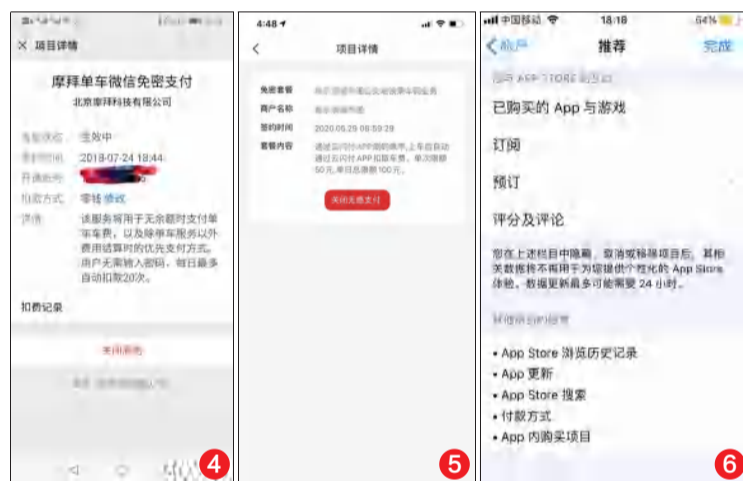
× 项目详情

摩拜单车微信免密支付

北京摩拜科技有限公司

当前状态 生效中

签约时间 2018-07-24 18:44

开通账号 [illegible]

扣款方式 零钱 修改

详情 该服务将用于无余额时支付单车车费，以及摩拜车服务以外费用结算时的优先支付方式。用户无需输入密码，每日最多自动扣款20次。

扣费记录

关闭服务

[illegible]

4

4:48

项目详情

免密套餐 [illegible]

商户名称 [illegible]

签约时间 2020.05.29 09:59:29

套餐内容 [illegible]

关闭免密支付

5

中国移动 18:18 64%

帐户 推荐 完成

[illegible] APP STORE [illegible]

已购买的 App 与游戏

订阅

预订

评分及评论

您在上述栏目中隐藏、取消或移除项目后，其相关数据将不再用于为您提供个性化的 App Store 体验。数据更新最多可能需要 24 小时。

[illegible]

• App Store 浏览历史记录

• App 更新

• App Store 搜索

• 付款方式

• App 内购买项目

6